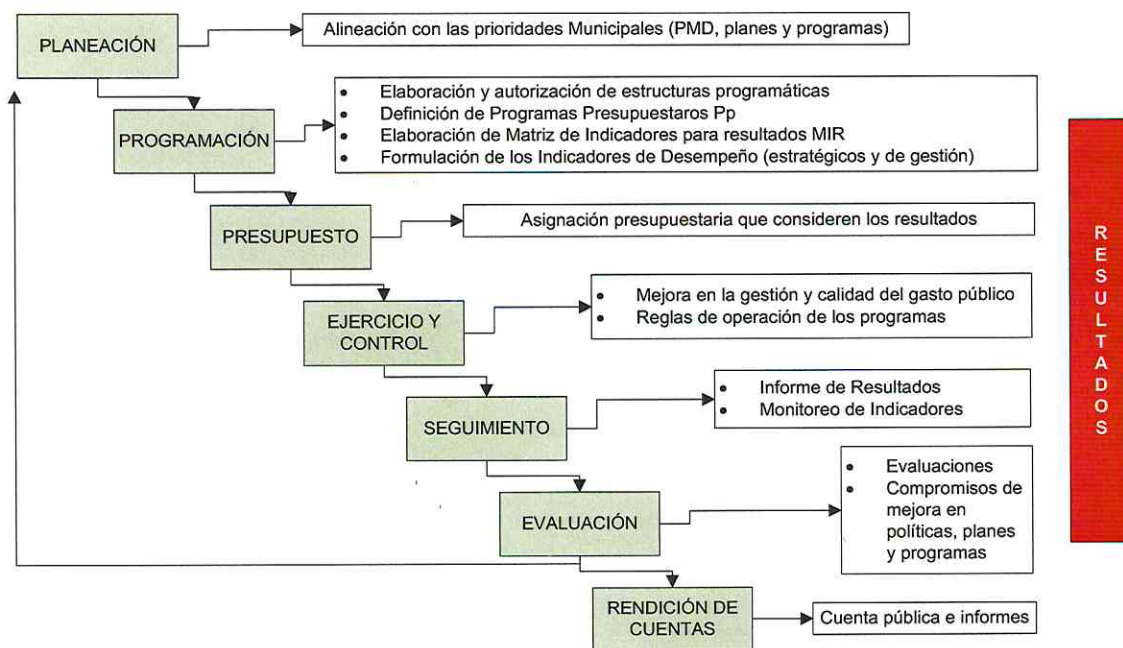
PLANEACIÓN

Alineación con las prioridades Municipales (PMD, planes y programas)

PROGRAMACIÓN

- Elaboración y autorización de estructuras programáticas
- Definición de Programas Presupuestaros Pp
- Elaboración de Matriz de Indicadores para resultados MIR
- Formulación de los Indicadores de Desempeño (estratégicos y de gestión)

PRESUPUESTO

Asignación presupuestaria que consideren los resultados

EJERCICIO Y CONTROL

- Mejora en la gestión y calidad del gasto público
- Reglas de operación de los programas

SEGUIMIENTO

- Informe de Resultados
- Monitoreo de Indicadores

EVALUACIÓN

- Evaluaciones
- Compromisos de mejora en políticas, planes y programas

RENDICIÓN DE CUENTAS

Cuenta pública e informes

RESULTADOS